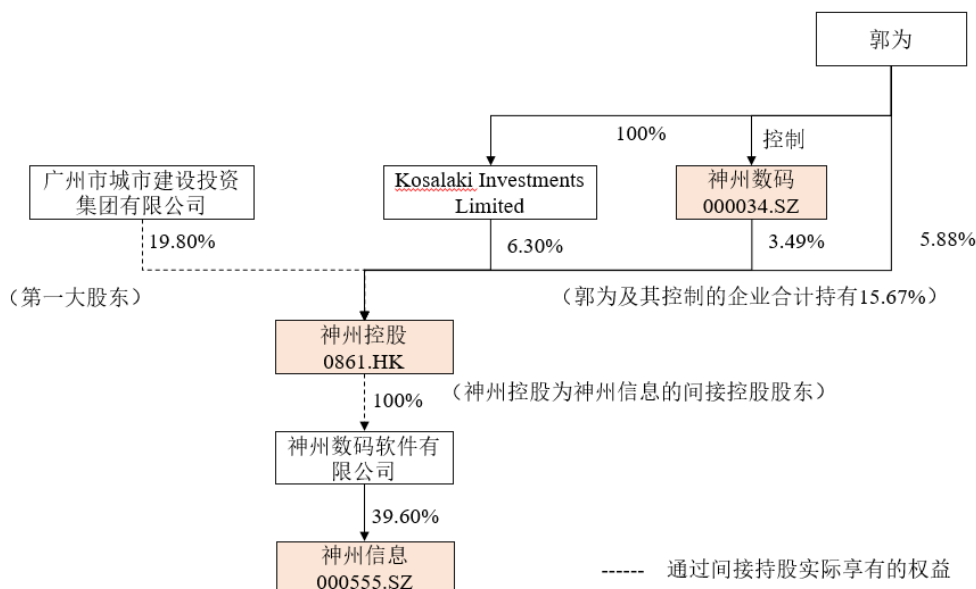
郭为

100%

控制

广州市城市建设投资集团有限公司

Kosalaki Investments Limited

神州数码
000034.SZ

19.80%

6.30%

3.49%

5.88%

（第一大股东）

（郭为及其控制的企业合计持有15.67%）

神州控股
0861.HK

（神州控股为神州信息的间接控股股东）

100%

神州数码软件有限公司

39.60%

神州信息
000555.SZ

------ 通过间接持股实际享有的权益